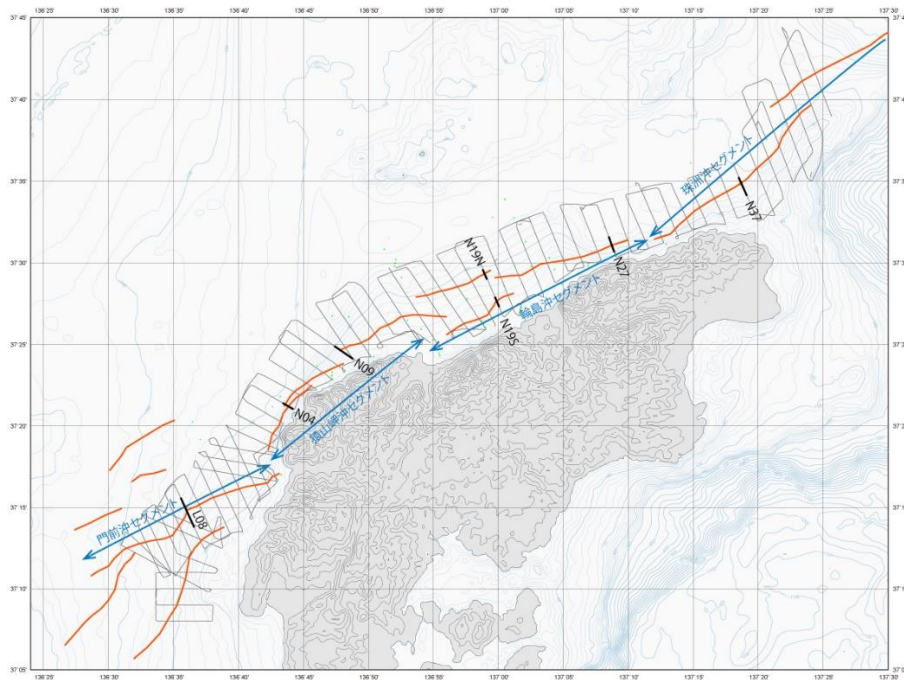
136°25'
136°30'
136°35'
136°40'
136°45'
136°50'
136°55'
137°00'
137°05'
137°10'
137°15'
137°20'
137°25'
137°30'

37°45'
37°40'
37°35'
37°30'
37°25'
37°20'
37°15'
37°10'
37°05'

珠洲沖セグメント
N37
N27
N19N
輪島沖セグメント
N19S
N09
N04
猿山岬沖セグメント
L08
門前沖セグメント

136°25'
136°30'
136°35'
136°40'
136°45'
136°50'
136°55'
137°00'
137°05'
137°10'
137°15'
137°20'
137°25'
137°30'